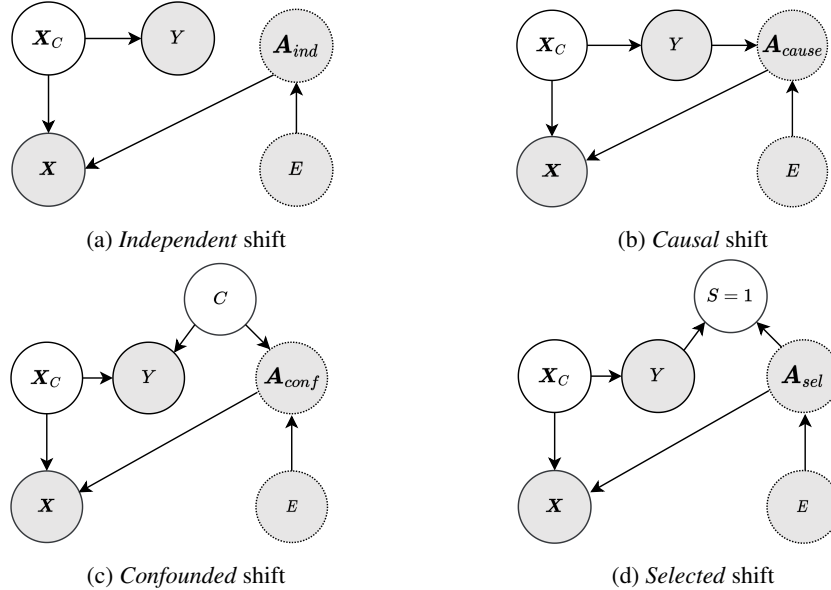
$\boldsymbol{X}_C$

$Y$

$\boldsymbol{A}_{ind}$

$\boldsymbol{X}$

$E$

(a) *Independent* shift

$\boldsymbol{X}_C$

$Y$

$\boldsymbol{A}_{cause}$

$\boldsymbol{X}$

$E$

(b) *Causal* shift

$C$

$\boldsymbol{X}_C$

$Y$

$\boldsymbol{A}_{conf}$

$\boldsymbol{X}$

$E$

(c) *Confounded* shift

$S = 1$

$\boldsymbol{X}_C$

$Y$

$\boldsymbol{A}_{sel}$

$\boldsymbol{X}$

$E$

(d) *Selected* shift